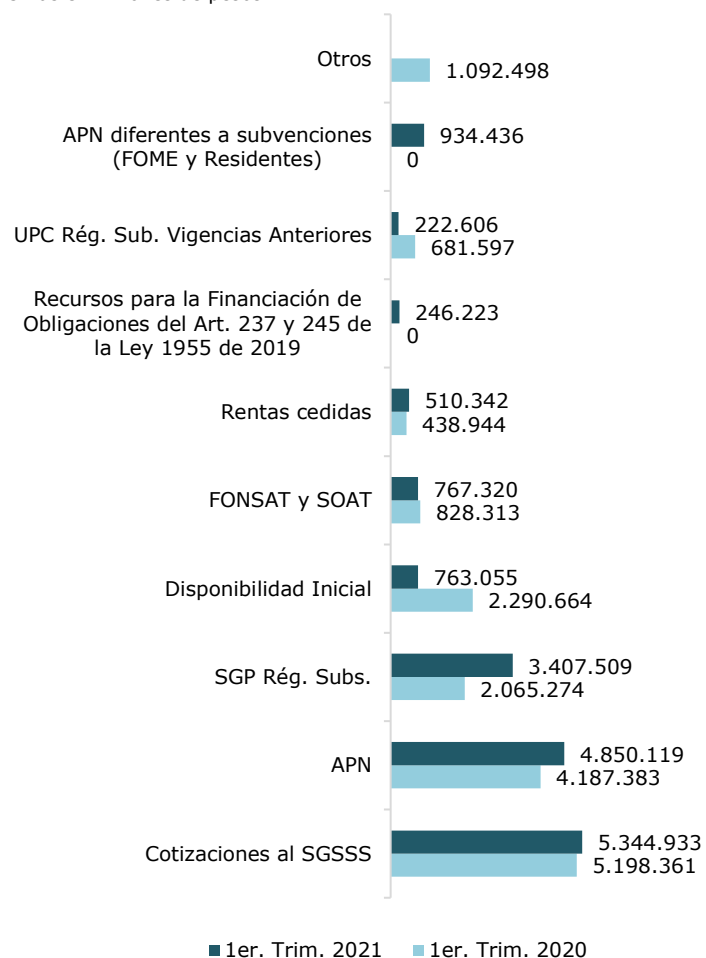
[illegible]

Otros
1.092.498

APN diferentes a subvenciones (FOME y Residentes)
934.436
0

UPC Rég. Sub. Vigencias Anteriores
222.606
681.597

Recursos para la Financiación de Obligaciones del Art. 237 y 245 de la Ley 1955 de 2019
246.223
0

Rentas cedidas
510.342
438.944

FONSAT y SOAT
767.320
828.313

Disponibilidad Inicial
763.055
2.290.664

SGP Rég. Subs.
3.407.509
2.065.274

APN
4.850.119
4.187.383

Cotizaciones al SGSSS
5.344.933
5.198.361

1er. Trim. 2021
1er. Trim. 2020